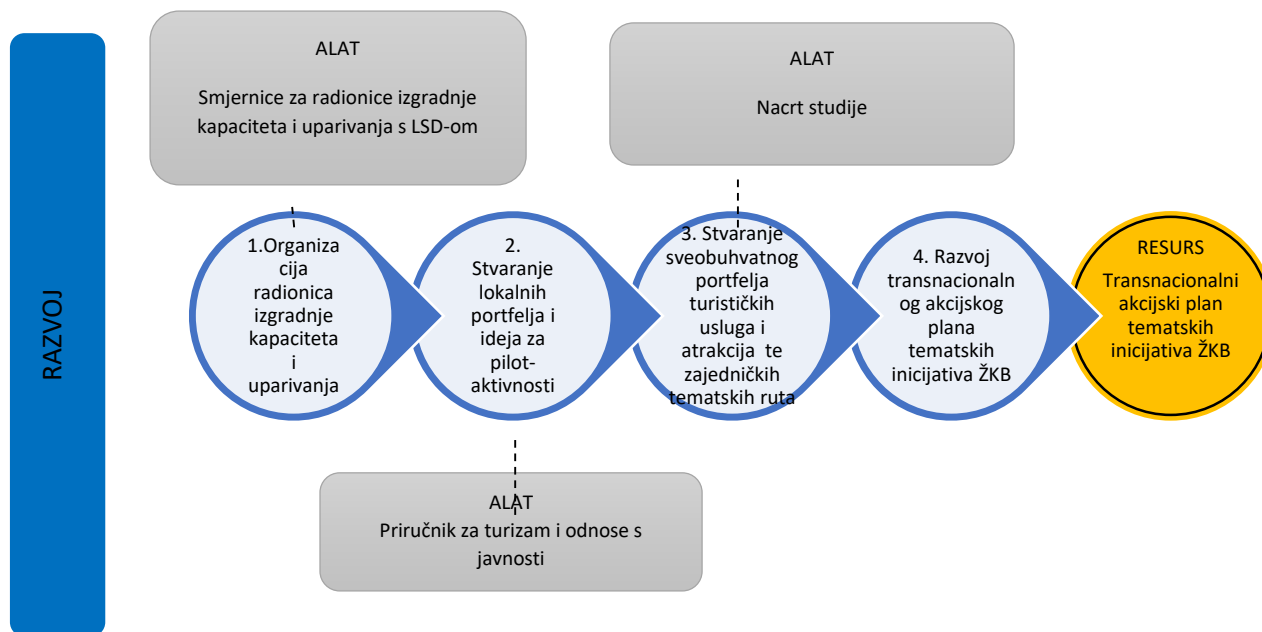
RAZVOJ

ALAT

Smjernice za radionice izgradnje kapaciteta i uparivanja s LSD-om

ALAT

Nacrt studije

1.Organizacija radionica izgradnje kapaciteta i uparivanja

2. Stvaranje lokalnih portfelja i ideja za pilot-aktivnosti

3. Stvaranje sveobuhvatnog portfelja turističkih usluga i atrakcija te zajedničkih tematskih ruta

4. Razvoj transnacionalnog akcijskog plana tematskih inicijativa ŽKB

RESURS

Transnacionalni akcijski plan tematskih inicijativa ŽKB

ALAT

Priručnik za turizam i odnose s javnosti